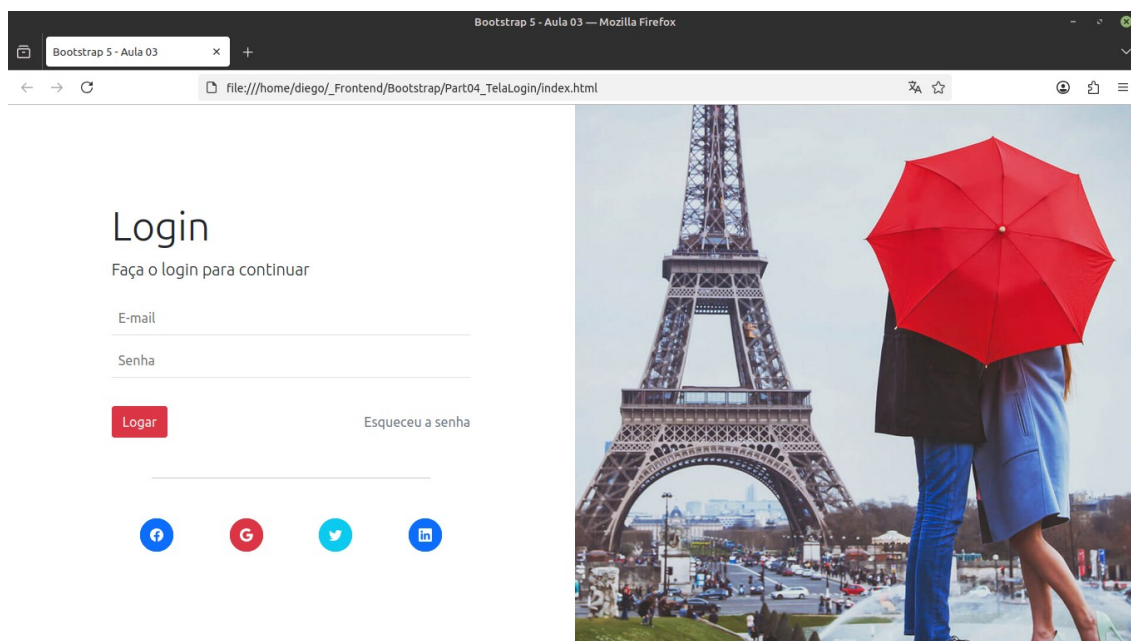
Bootstrap 5 - Aula 03 — Mozilla Firefox

Bootstrap 5 - Aula 03 ×

file:///home/diego/_Frontend/Bootstrap/Part04_TelaLogin/index.html

Login

Faça o login para continuar

E-mail

Senha

Logar

Esqueceu a senha